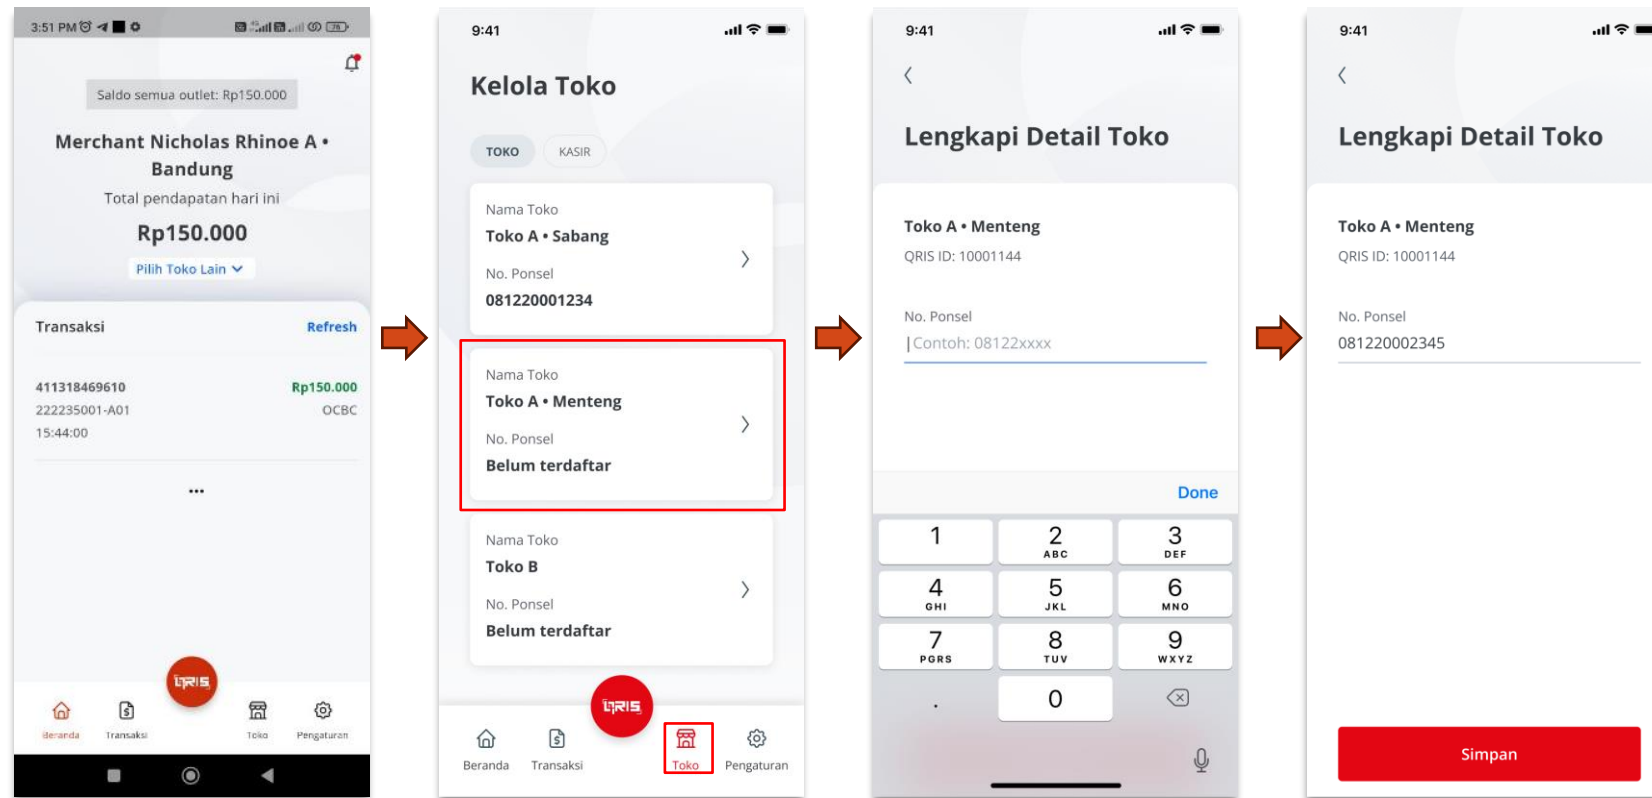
3:51 PM

Saldo semua outlet: Rp150.000

Merchant Nicholas Rhinoe A • Bandung

Total pendapatan hari ini

Rp150.000

Pilih Toko Lain

Transaksi

Refresh

411318469610

Rp150.000

222235001-A01

OCBC

15:44:00

...

QRIS

Beranda

Transaksi

Toko

Pengaturan

9:41

Kelola Toko

TOKO

KASIR

Nama Toko

Toko A • Sabang

No. Ponsel

081220001234

Nama Toko

Toko A • Menteng

No. Ponsel

Belum terdaftar

Nama Toko

Toko B

No. Ponsel

Belum terdaftar

QRIS

Beranda

Transaksi

Toko

Pengaturan

9:41

Lengkapi Detail Toko

Toko A • Menteng

QRIS ID: 10001144

No. Ponsel

Contoh: 08122xxxx

Done

1

2 ABC

3 DEF

4 GHI

5 JKL

6 MNO

7 PQRS

8 TUV

9 WXYZ

.

0

9:41

Lengkapi Detail Toko

Toko A • Menteng

QRIS ID: 10001144

No. Ponsel

081220002345

Simpan